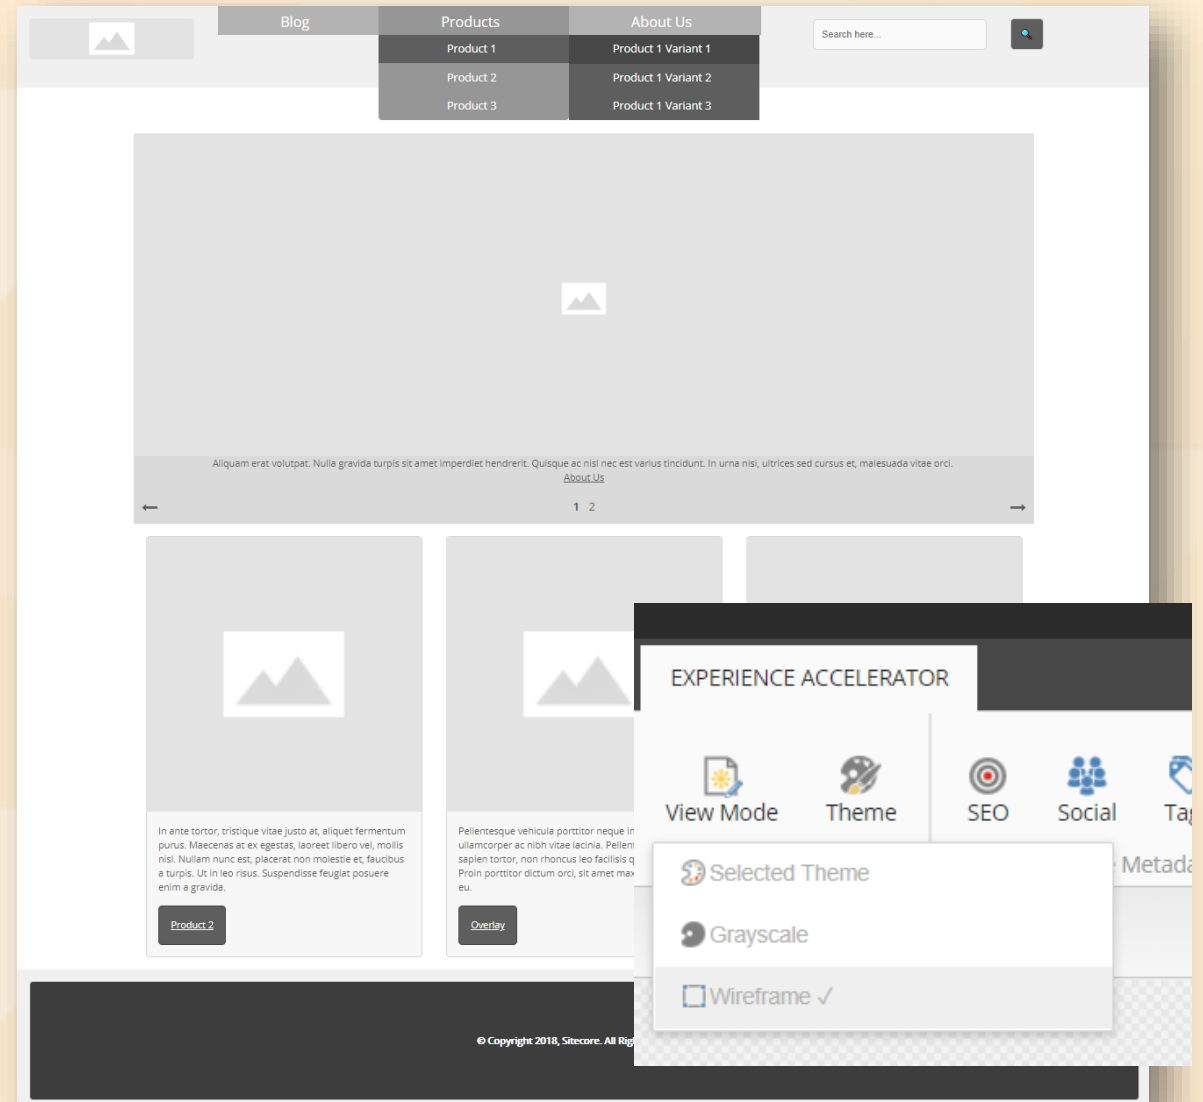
Blog

Products

About Us

Product 1

Product 2

Product 3

Product 1 Variant 1

Product 1 Variant 2

Product 1 Variant 3

Search here...

Aliquam erat volutpat. Nulla gravida turpis sit amet imperdiet hendrerit. Quisque ac nisl nec est varius tincidunt. In urna nisi, ultrices sed cursus et, malesuada vitae orci.
About Us

1 2

In ante tortor, tristique vitae justo at, aliquet fermentum purus. Maecenas at ex egestas, laoreet libero vel, mollis nisl. Nullam nunc est, placerat non molestie et, faucibus a turpis. Ut in leo risus. Suspendisse feugiat posuere enim a gravida.

Product 2

Pellentesque vehicula porttitor neque in ullamcorper ac nibh vitae lacinia. Pellen sapien tortor, non rhoncus leo facilisis q Proin porttitor dictum orci, sit amet max eu.

Overlay

© Copyright 2018, Sitecore. All Rig

EXPERIENCE ACCELERATOR

View Mode

Theme

SEO

Social

Ta

Metada

Selected Theme

Grayscale

Wireframe ✓